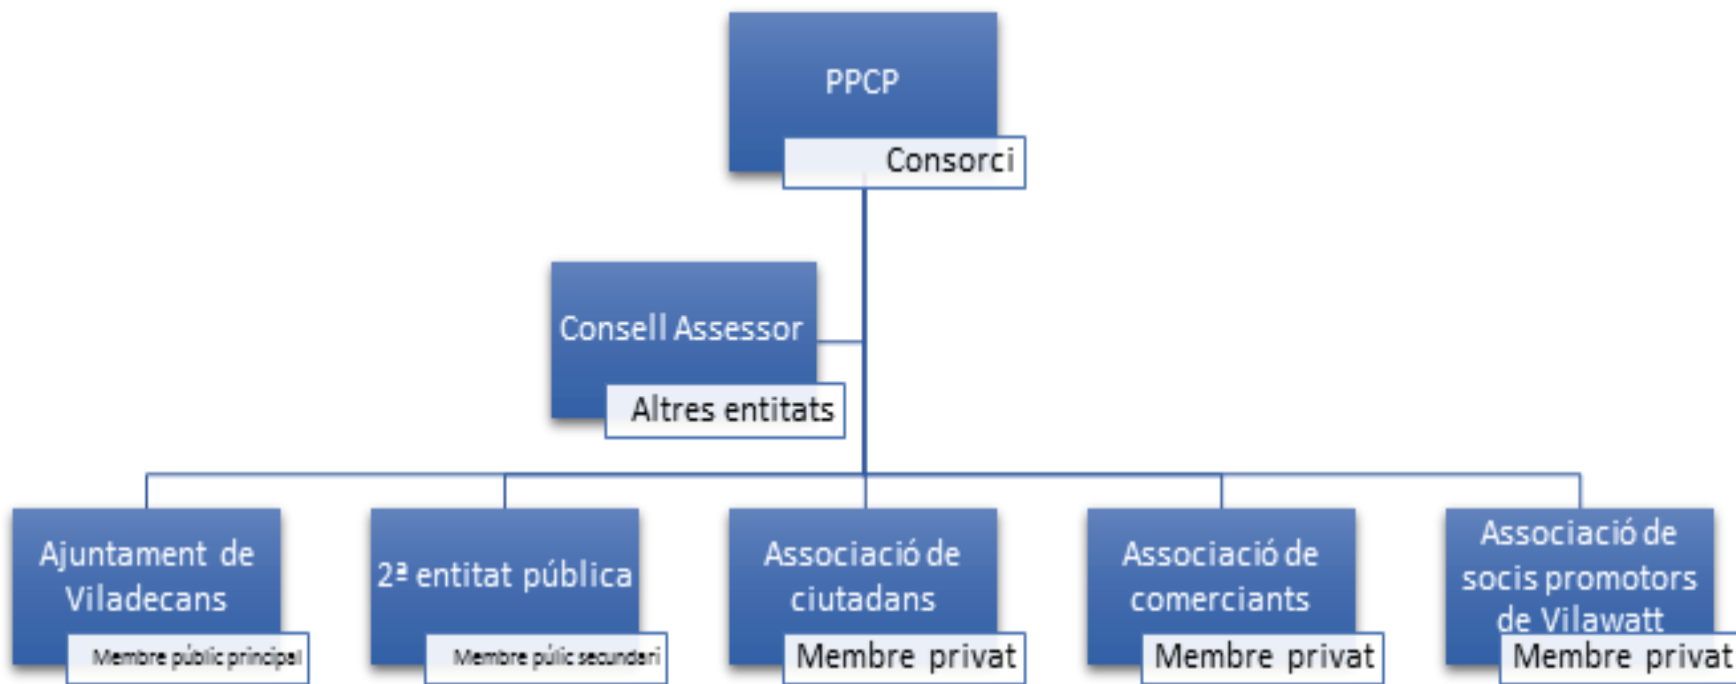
PPCP
Consorci

Consell Assessor
Altres entitats

Ajuntament de Viladecans
Membre públic principal

2ª entitat pública
Membre públic secundari

Associació de ciutadans
Membre privat

Associació de comerciants
Membre privat

Associació de socis promotors de Vilawatt
Membre privat